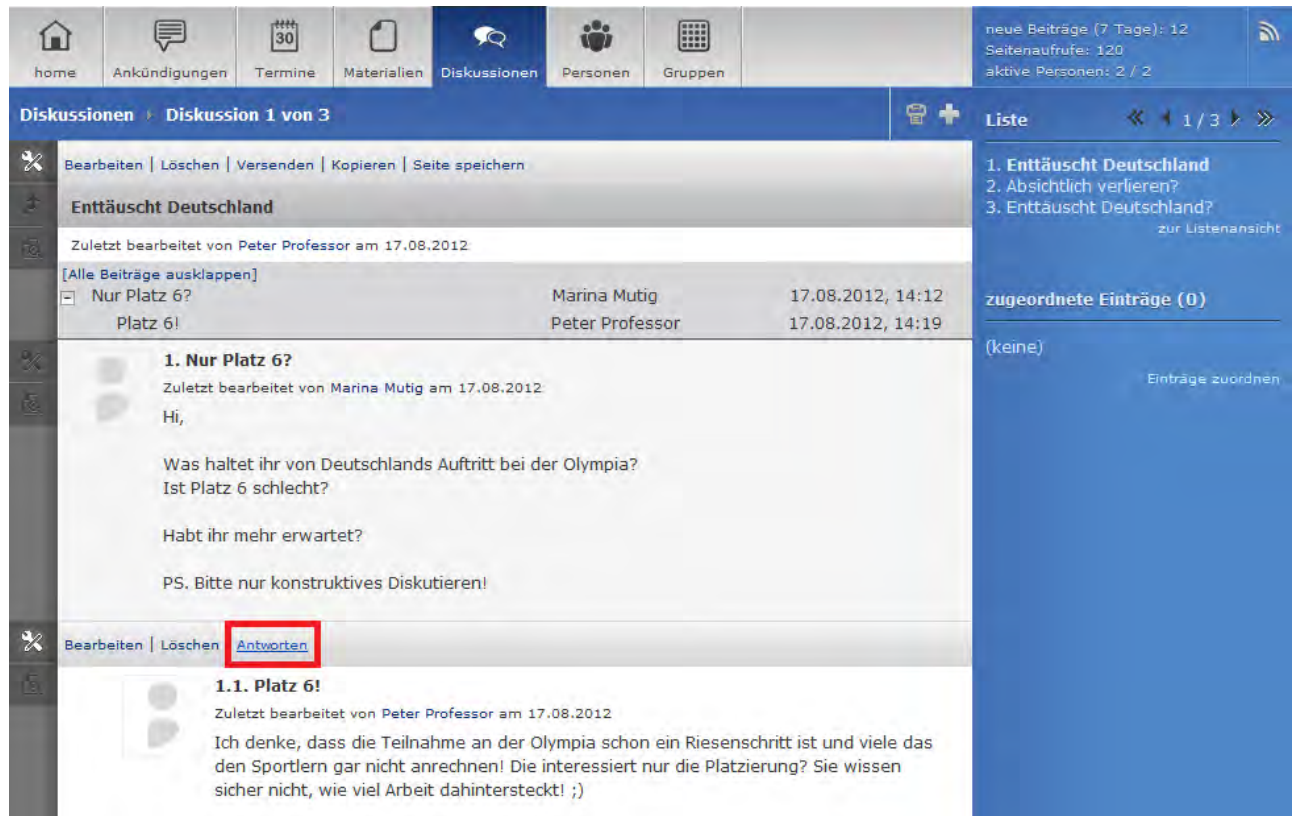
home Ankündigungen 30 Termine Materialien Diskussionen Personen Gruppen

neue Beiträge (7 Tage): 12
Seitenaufrufe: 120
aktive Personen: 2 / 2

Diskussionen › Diskussion 1 von 3

Liste « ‹ 1 / 3 › »

1. Enttäuscht Deutschland
2. Absichtlich verlieren?
3. Enttäuscht Deutschland?
zur Listenansicht

zugeordnete Einträge (0)

(keine)

Einträge zuordnen

Bearbeiten | Löschen | Versenden | Kopieren | Seite speichern

Enttäuscht Deutschland

Zuletzt bearbeitet von Peter Professor am 17.08.2012

[Alle Beiträge ausklappen]

| Nur Platz 6? | Marina Mutig | 17.08.2012, 14:12 |
|---|---|---|
| Platz 6! | Peter Professor | 17.08.2012, 14:19 |

1. Nur Platz 6?
Zuletzt bearbeitet von Marina Mutig am 17.08.2012
Hi,

Was haltet ihr von Deutschlands Auftritt bei der Olympia?
Ist Platz 6 schlecht?

Habt ihr mehr erwartet?

PS. Bitte nur konstruktives Diskutieren!

Bearbeiten | Löschen | Antworten

1.1. Platz 6!
Zuletzt bearbeitet von Peter Professor am 17.08.2012
Ich denke, dass die Teilnahme an der Olympia schon ein Riesenschritt ist und viele das den Sportlern gar nicht anrechnen! Die interessiert nur die Platzierung? Sie wissen sicher nicht, wie viel Arbeit dahintersteckt! ;)